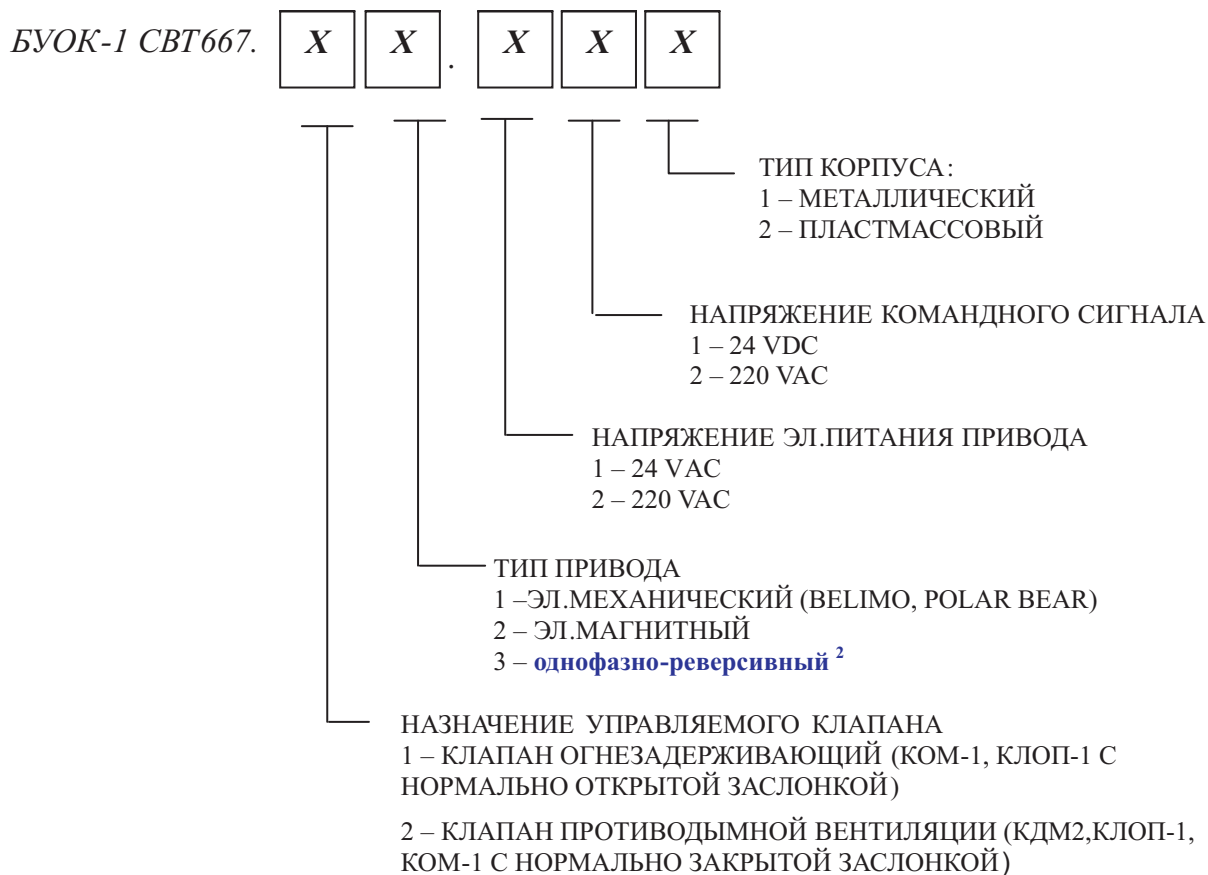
БУОК-1 СВТ667. X X . X X X

ТИП КОРПУСА:
1 – МЕТАЛЛИЧЕСКИЙ
2 – ПЛАСТМАССОВЫЙ

НАПРЯЖЕНИЕ КОМАНДНОГО СИГНАЛА
1 – 24 VDC
2 – 220 VAC

НАПРЯЖЕНИЕ ЭЛ.ПИТАНИЯ ПРИВОДА
1 – 24 VAC
2 – 220 VAC

ТИП ПРИВОДА
1 –ЭЛ.МЕХАНИЧЕСКИЙ (BELIMO, POLAR BEAR)
2 – ЭЛ.МАГНИТНЫЙ
3 – однофазно-реверсивный $^{2}$

НАЗНАЧЕНИЕ УПРАВЛЯЕМОГО КЛАПАНА
1 – КЛАПАН ОГНЕЗАДЕРЖИВАЮЩИЙ (КОМ-1, КЛОП-1 С НОРМАЛЬНО ОТКРЫТОЙ ЗАСЛОНКОЙ)

2 – КЛАПАН ПРОТИВОДЫМНОЙ ВЕНТИЛЯЦИИ (КДМ2,КЛОП-1, КОМ-1 С НОРМАЛЬНО ЗАКРЫТОЙ ЗАСЛОНКОЙ)